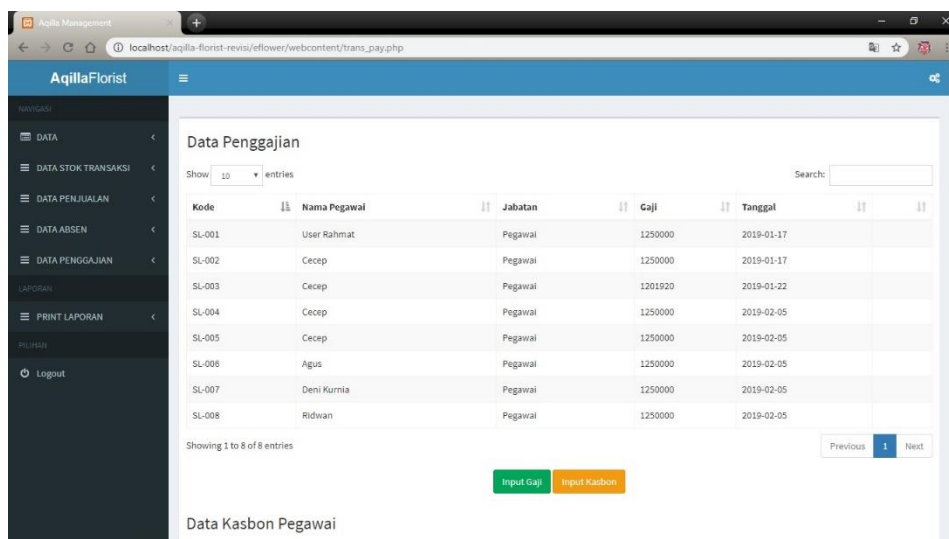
Aqilla Management

localhost/aqilla-florist-revisi/eflower/webcontent/trans_pay.php

AqillaFlorist

NAVIGASI

DATA

DATA STOK TRANSAKSI

DATA PENJUALAN

DATA ABSEN

DATA PENGGAJIAN

LAPORAN

PRINT LAPORAN

PILIHAN

Logout

Data Penggajian

Show 10 entries

Search:

| Kode | Nama Pegawai | Jabatan | Gaji | Tanggal | |
|---|---|---|---|---|---|
| SL-001 | User Rahmat | Pegawai | 1250000 | 2019-01-17 | |
| SL-002 | Cecep | Pegawai | 1250000 | 2019-01-17 | |
| SL-003 | Cecep | Pegawai | 1201920 | 2019-01-22 | |
| SL-004 | Cecep | Pegawai | 1250000 | 2019-02-05 | |
| SL-005 | Cecep | Pegawai | 1250000 | 2019-02-05 | |
| SL-006 | Agus | Pegawai | 1250000 | 2019-02-05 | |
| SL-007 | Deni Kurnia | Pegawai | 1250000 | 2019-02-05 | |
| SL-008 | Ridwan | Pegawai | 1250000 | 2019-02-05 | |

Showing 1 to 8 of 8 entries

Previous 1 Next

Input Gaji Input Kasbon

Data Kasbon Pegawai